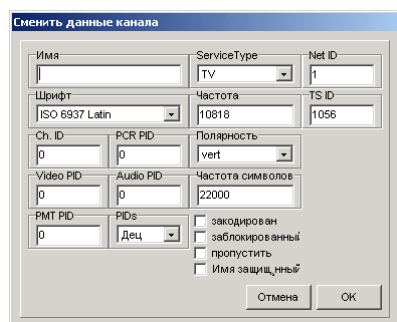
Сменить данные канала

Имя

ServiceType
TV

Net ID
1

Шрифт
ISO 6937 Latin

Частота
10818

TS ID
1056

Ch. ID
0

PCR PID
0

Полярность
vert

Video PID
0

Audio PID
0

Частота символов
22000

PMT PID
0

PIDs
Дец

закодирован
заблокированный
пропустить
Имя защищ нный

Отмена
OK